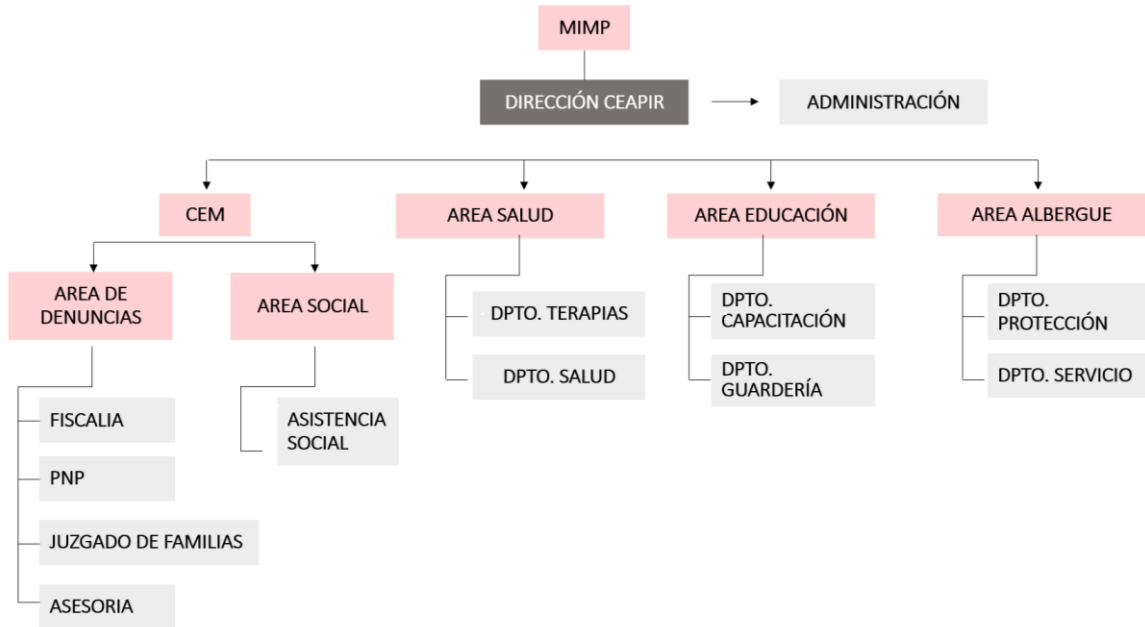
MIMP

DIRECCIÓN CEAPIR

ADMINISTRACIÓN

CEM

AREA DE DENUNCIAS

FISCALIA

PNP

JUZGADO DE FAMILIAS

ASESORIA

AREA SOCIAL

ASISTENCIA SOCIAL

AREA SALUD

DPTO. TERAPIAS

DPTO. SALUD

AREA EDUCACIÓN

DPTO. CAPACITACIÓN

DPTO. GUARDERÍA

AREA ALBERGUE

DPTO. PROTECCIÓN

DPTO. SERVICIO